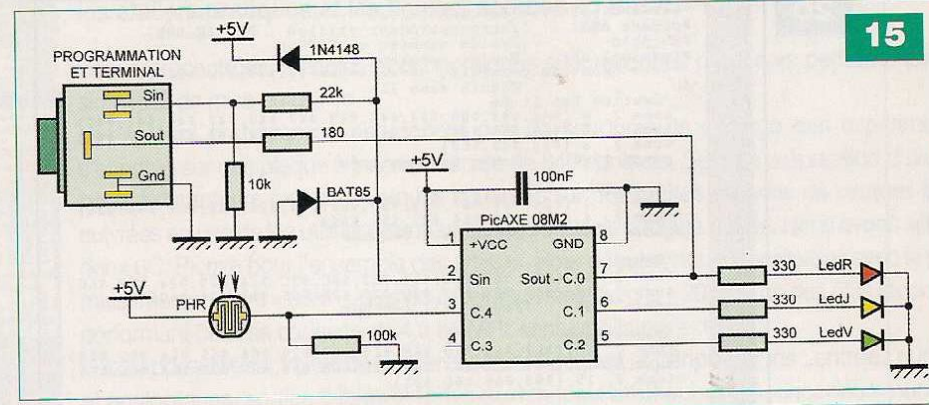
15

PROGRAMMATION ET TERMINAL

Sin

Sout

Gnd

+5V

1N4148

22k

180

10k

BAT85

+5V

100nF

PicAXE 08M2

1 +VCC

GND 8

2 Sin

Sout - C.0 7

3 C.4

C.1 6

4 C.3

C.2 5

+5V

PHR

100k

330 LedR

330 LedJ

330 LedV